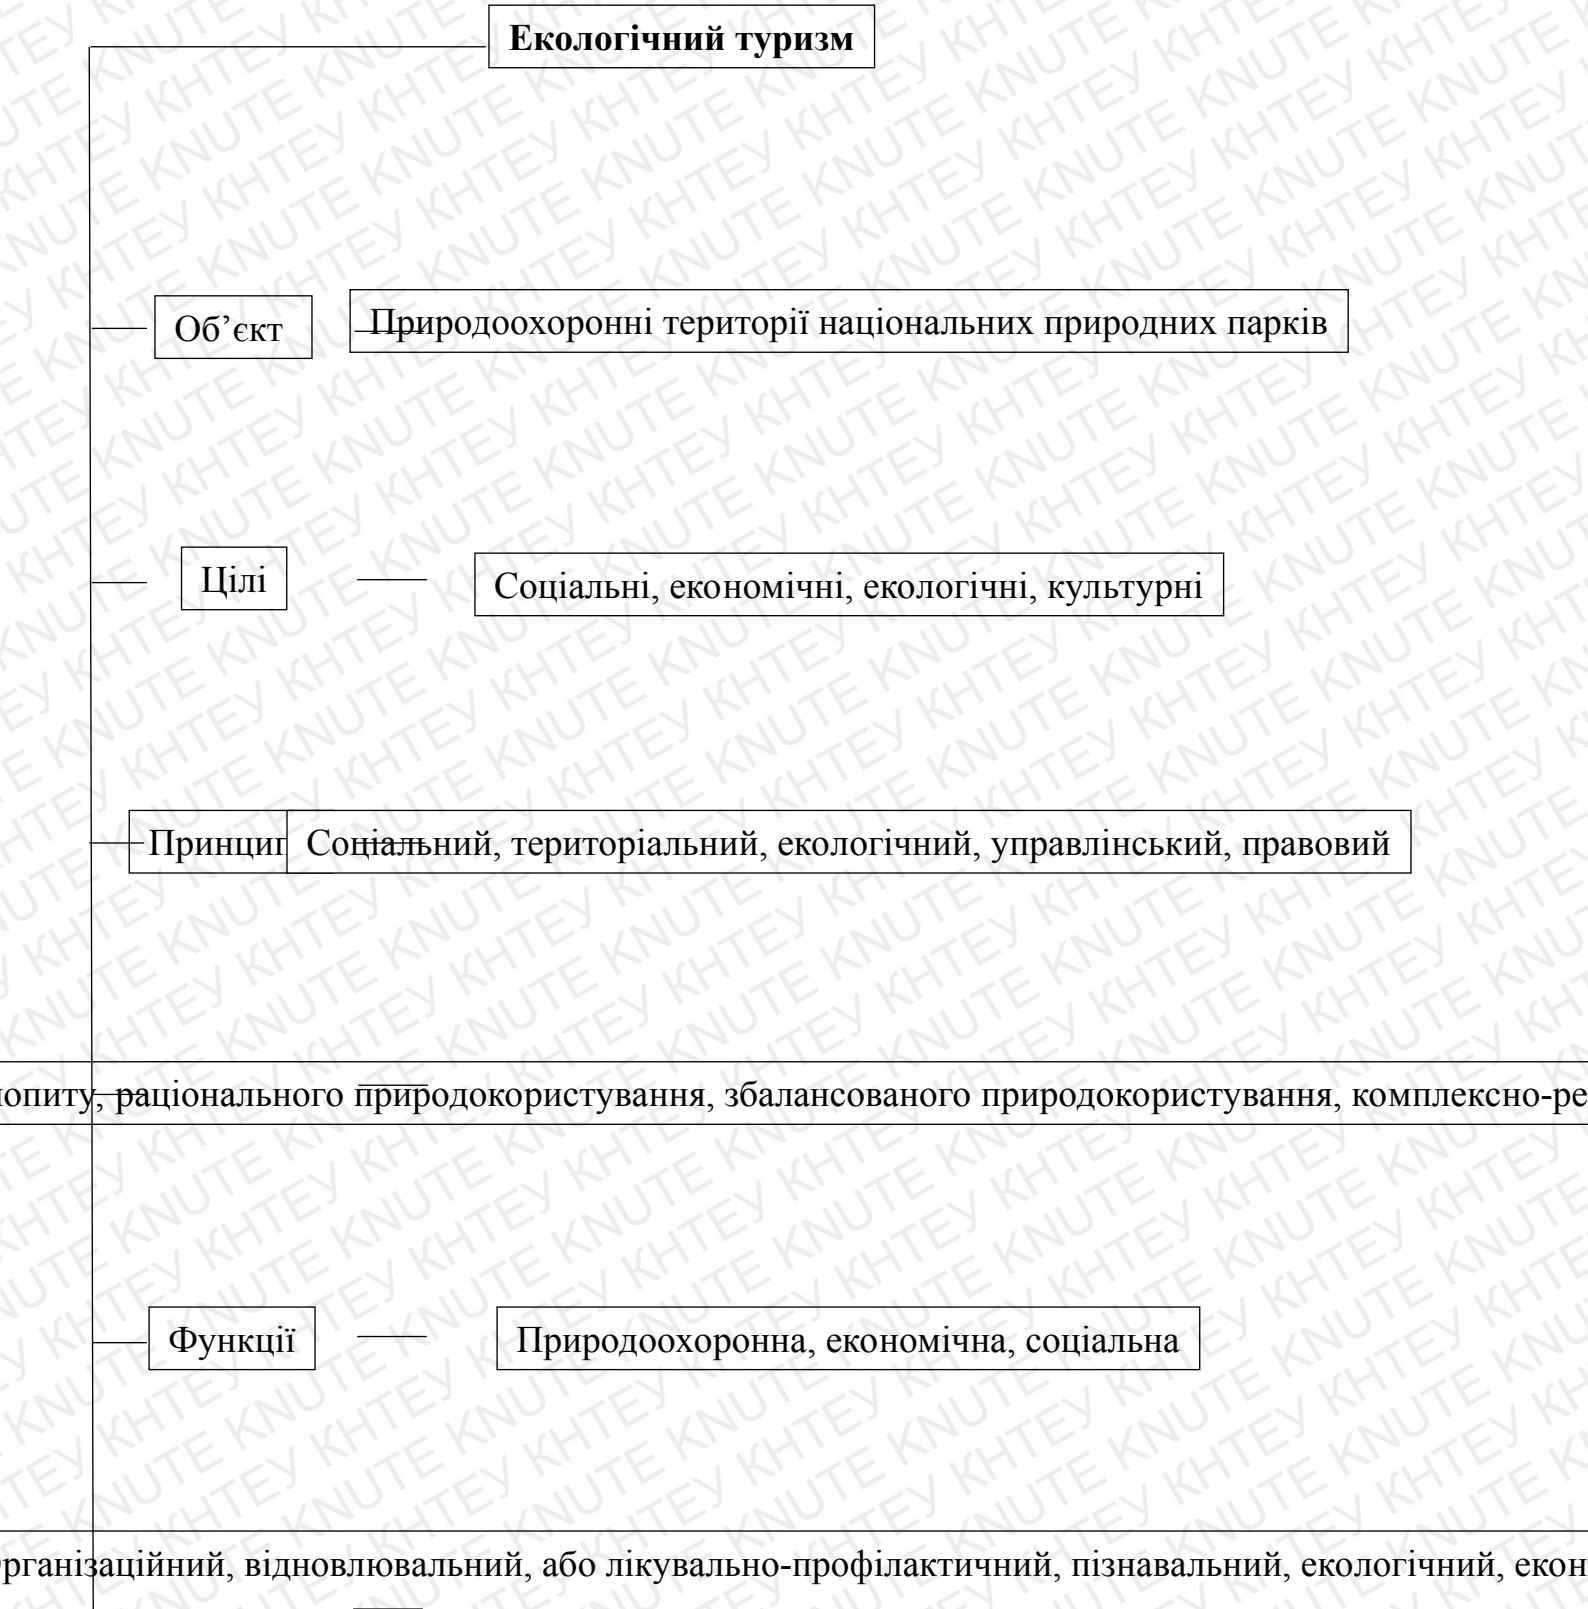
Екологічний туризм

Об'єкт

Природоохоронні території національних природних парків

Цілі

Соціальні, економічні, екологічні, культурні

Принцип

Соціальний, територіальний, екологічний, управлінський, правовий

попиту, раціонального природокористування, збалансованого природокористування, комплексно-ре

Функції

Природоохоронна, економічна, соціальна

рганізаційний, відновлювальний, або лікувально-профілактичний, пізнавальний, екологічний, екон

KNUTE KHTEY